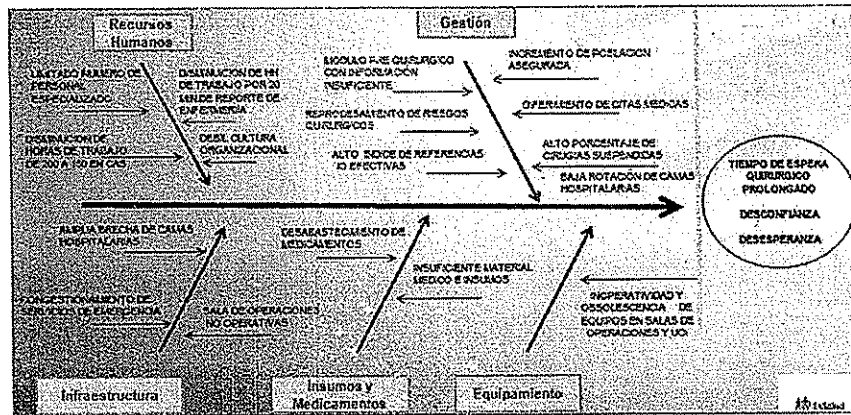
Recursos Humanos

LIMITADO NUMERO DE PERSONAL ESPECIALIZADO

DISMINUCION DE HH DE TRABAJO POR 20 MIN DE REPORTE DE ENFERMERIA

DISMINUCION DE HORAS DE TRABAJO DE 200 A 150 EN CAS

DEBIL CULTURA ORGANIZACIONAL

Gestion

MODULO PRE QUIRURGICO CON INFORMACION INSUFICIENTE

INCREMENTO DE POBLACION ASEGURADA

REPROGRAMACION DE RIESGOS QUIRURGICOS

DIFERIMIENTO DE CITAS MEDICAS

ALTO INDICE DE REFERENCIAS NO EFECTIVAS

ALTO PORCENTAJE DE CIRUGIAS SUSPENDIDAS

BAJA ROTACION DE CAMAS HOSPITALARIAS

TIEMPO DE ESPERA QUIRURGICO PROLONGADO

DESCONFIANZA

DESESPERANZA

AMPLIA BRECHA DE CAMAS HOSPITALARIAS

DESABASTECIMIENTO DE MEDICAMENTOS

INSUFICIENTE MATERIAL MEDICO E INSUMOS

CONGESTIONAMIENTO DE SERVICIOS DE EMERGENCIA

SALA DE OPERACIONES NO OPERATIVAS

INOPERATIVIDAD Y OBSOLESCENCIA DE EQUIPOS EN SALAS DE OPERACIONES Y UCI

Infraestructura

Insumos y Medicamentos

Equipamiento

EsSalud